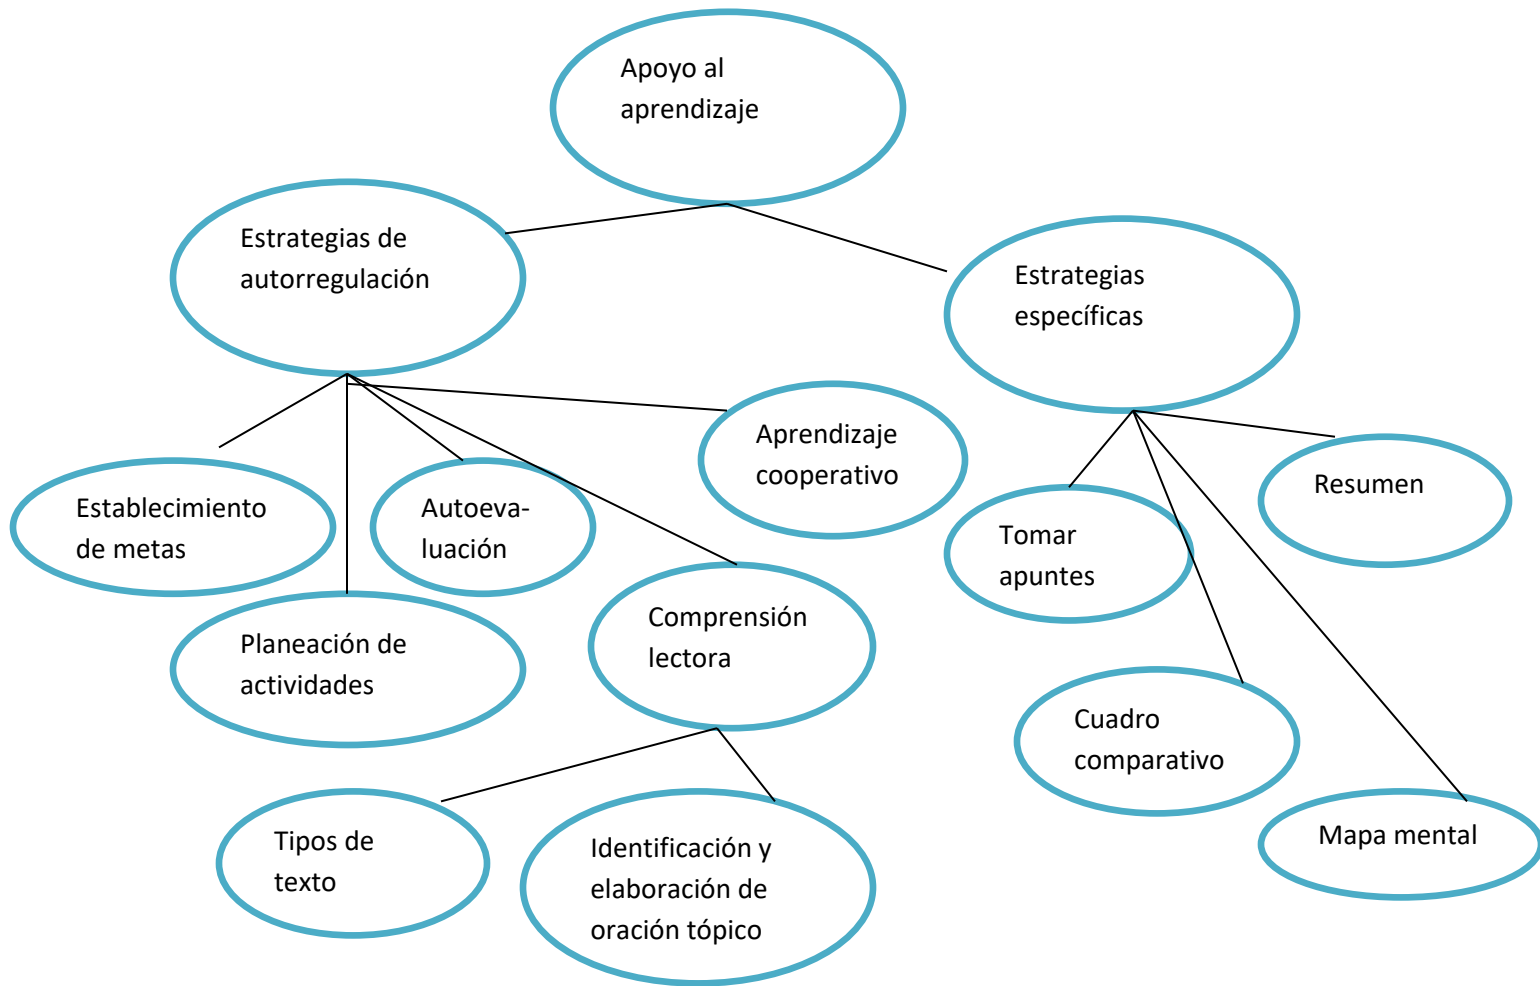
Apoyo al aprendizaje

Estrategias de autorregulación

Estrategias específicas

Establecimiento de metas

Autoevaluación

Aprendizaje cooperativo

Planeación de actividades

Comprensión lectora

Tipos de texto

Identificación y elaboración de oración tópico

Tomar apuntes

Resumen

Cuadro comparativo

Mapa mental